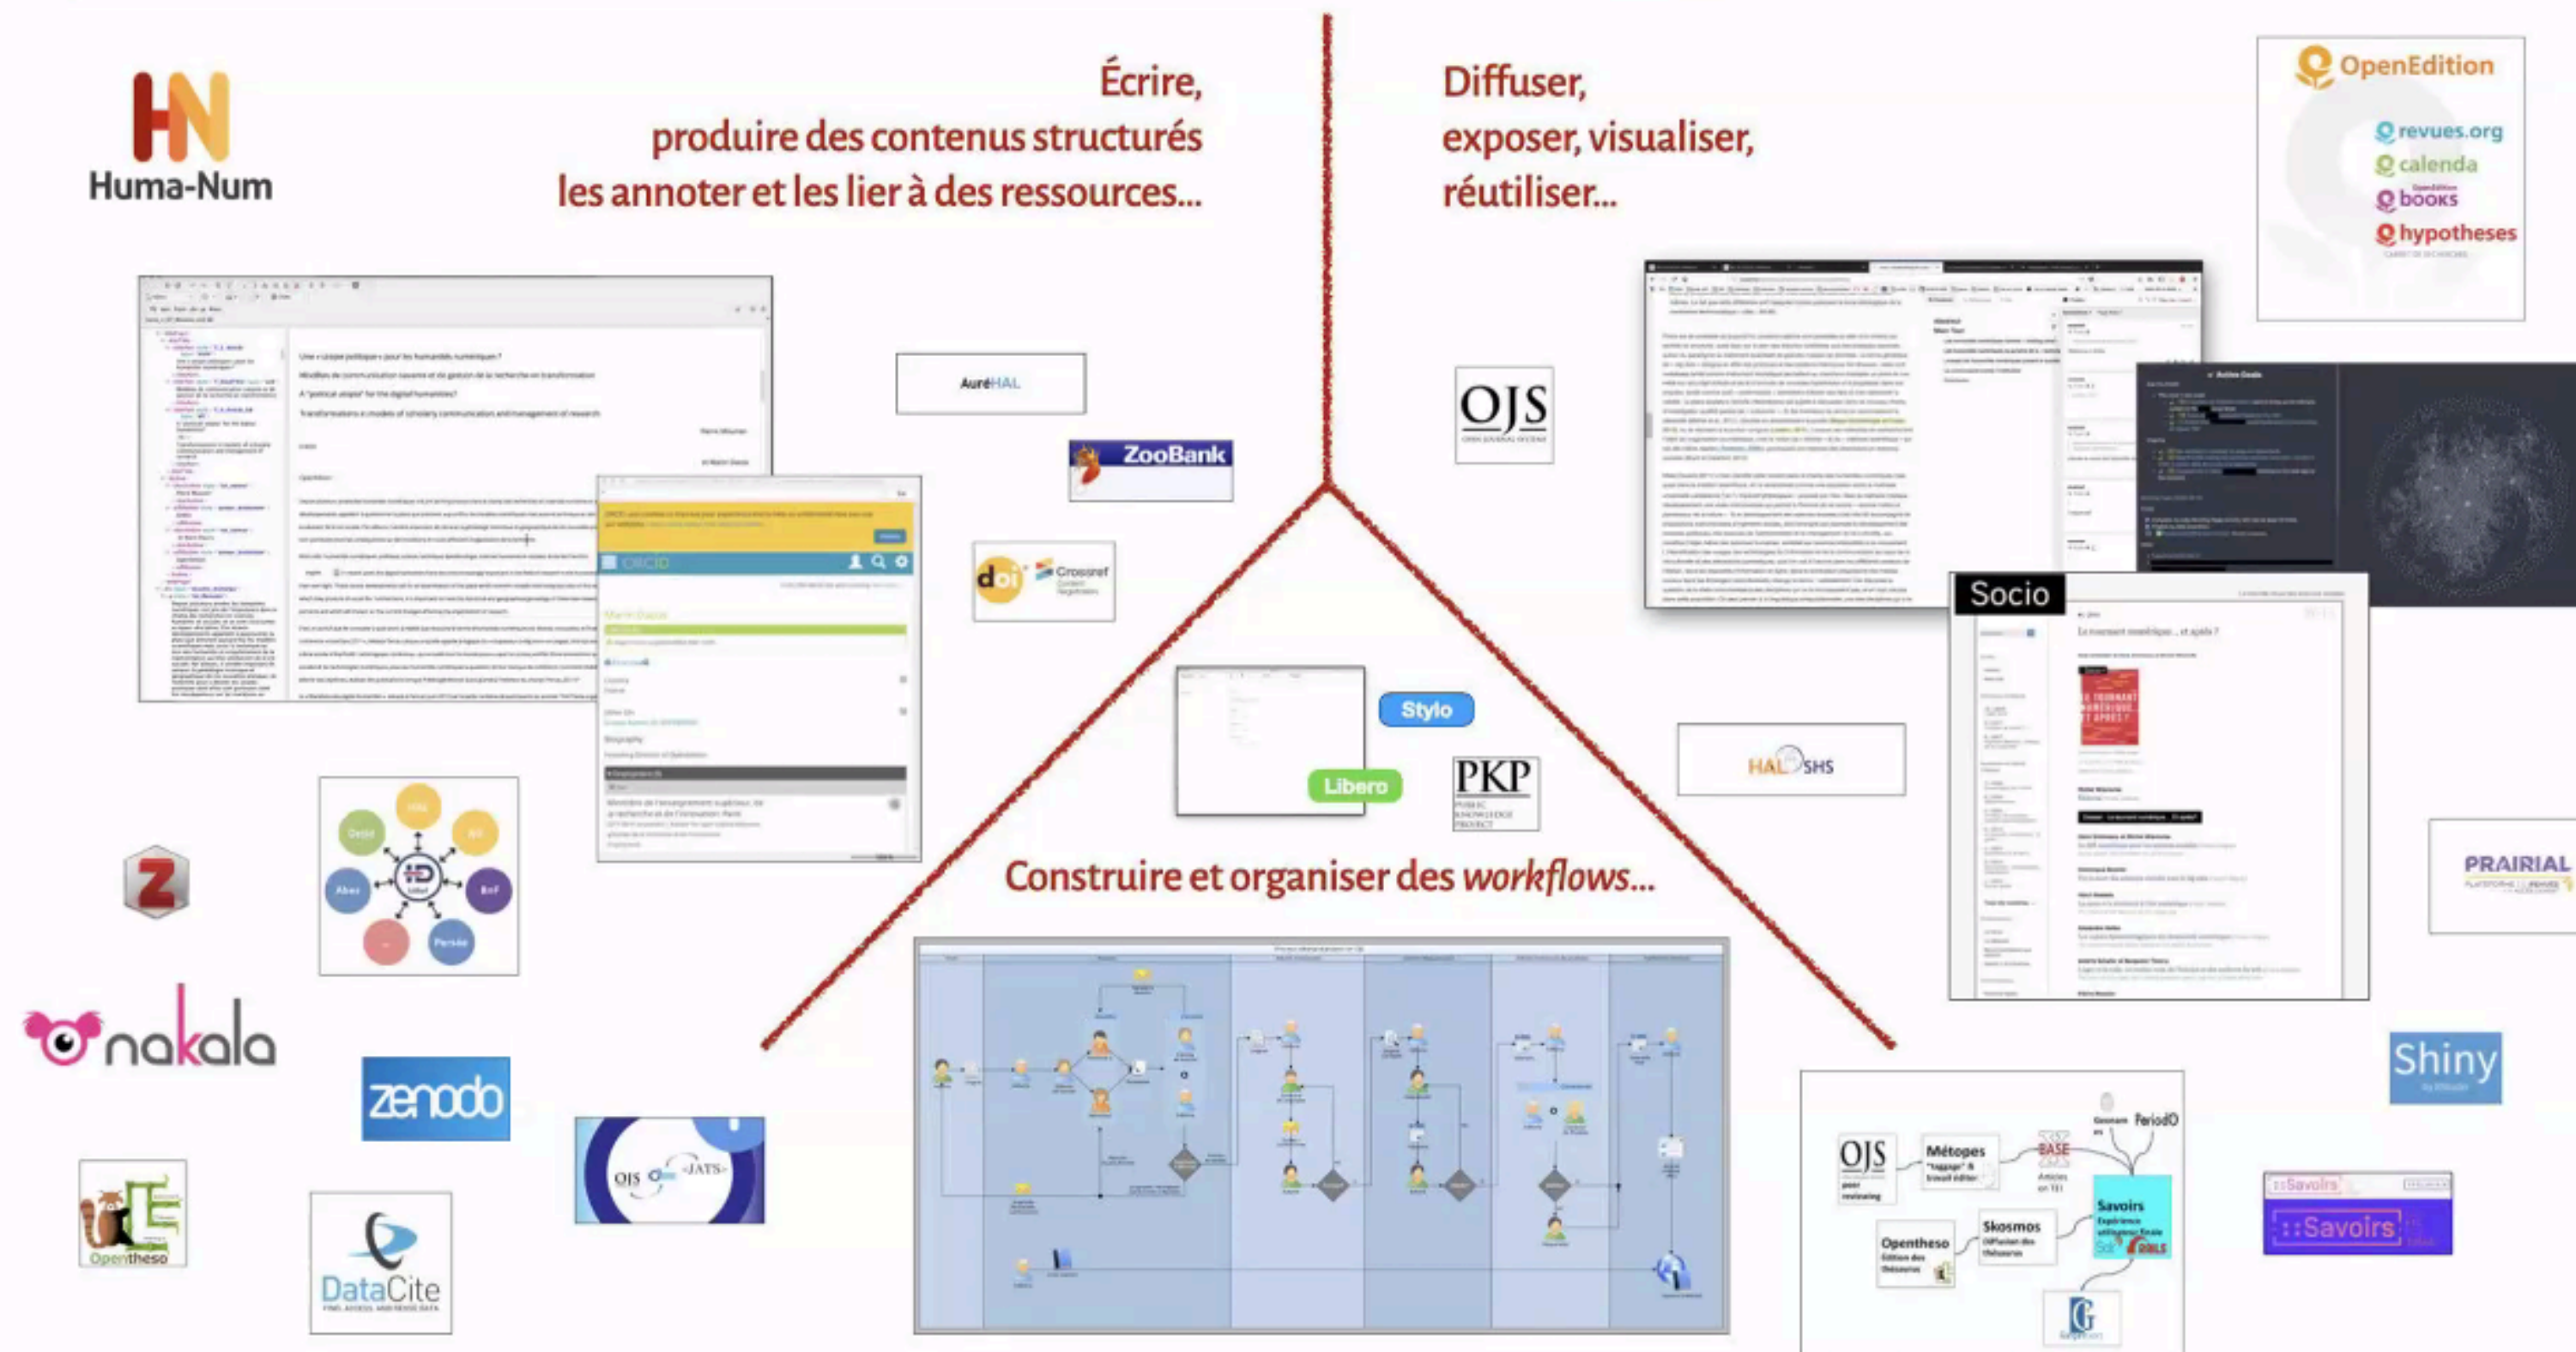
Huma-Num

Écrire,
produire des contenus structurés
les annoter et les lier à des ressources...

Diffuser,
exposer, visualiser,
réutiliser...

OpenEdition
revues.org
calenda
books
hypotheses

AuréHAL

ZooBank

doi

Crossref

OJS

ORCID

Socio

Stylo

Libero

PKP

HAL SHS

Construire et organiser des *workflows*...

PRAIRIAL

nakala

zenodo

OJS JATS

Opentheso

DataCite

OJS

Métopes

Opentheso

Skosmos

Savoirs

PeriodO

Shiny

::Savoirs